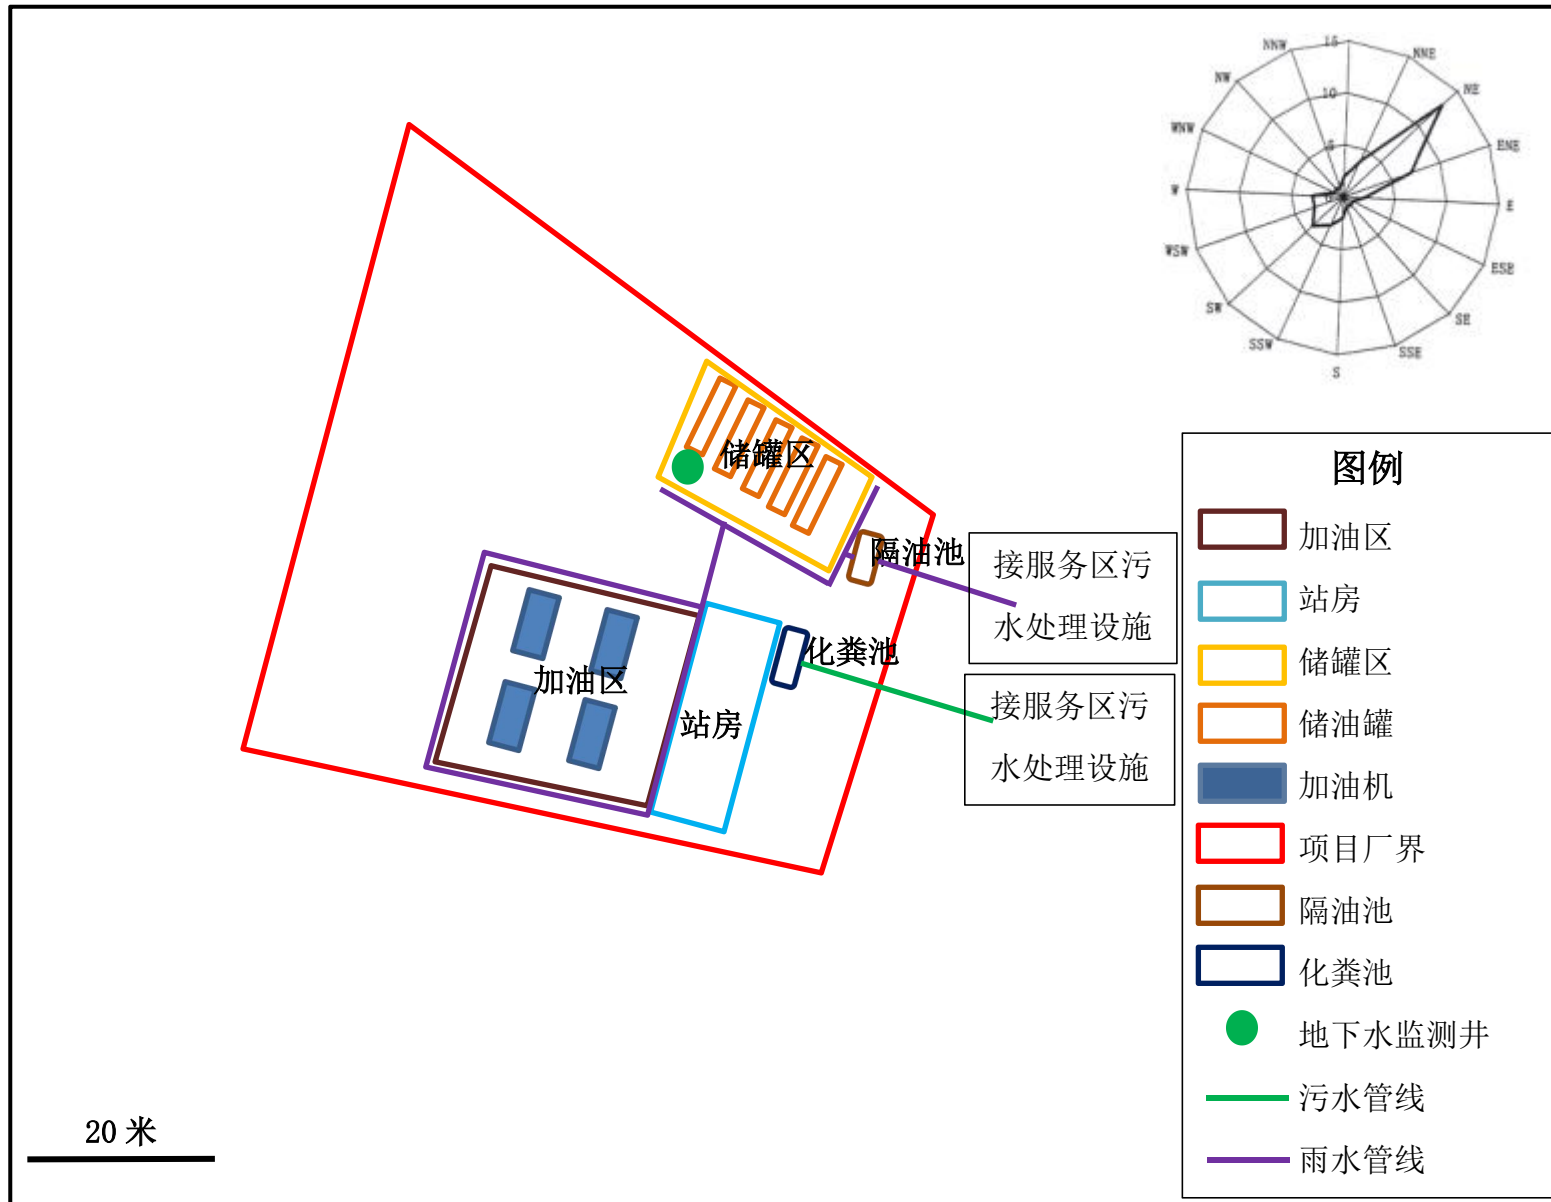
NNW
15
NNE
NW
10
NE
WNW
5
ENE
W
E
WSW
ESE
SW
SE
SSW
SSE
S

储罐区
隔油池
接服务区污水处理设施
化粪池
接服务区污水处理设施
加油区
站房

图例
加油区
站房
储罐区
储油罐
加油机
项目厂界
隔油池
化粪池
地下水监测井
污水管线
雨水管线

20 米